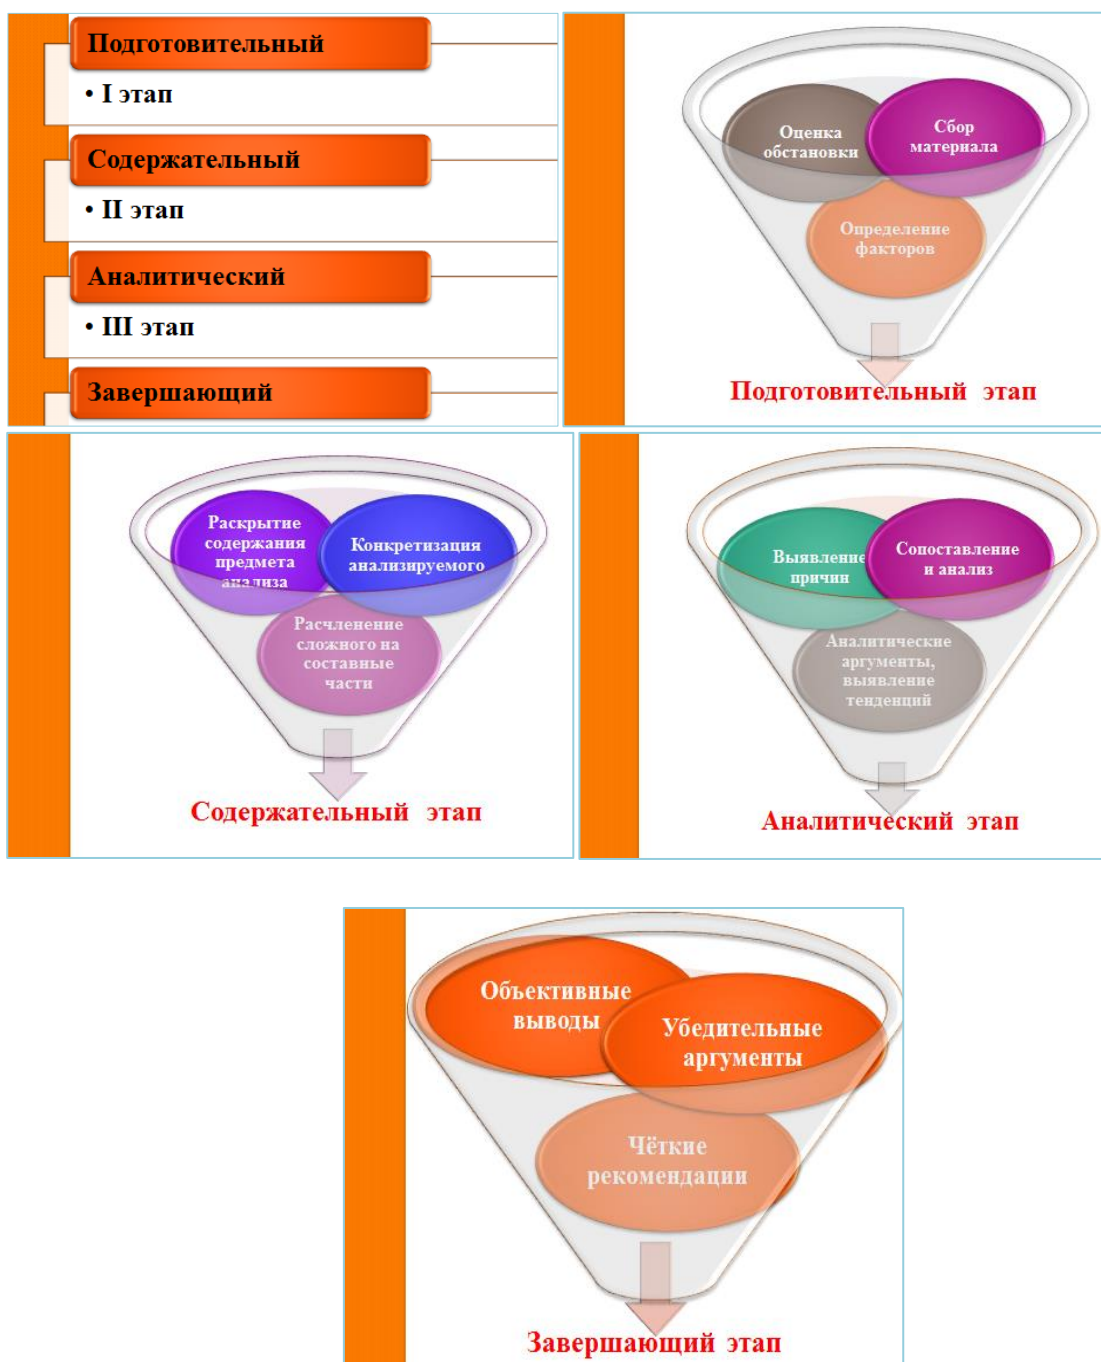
Подготовительный
• I этап
Содержательный
• II этап
Аналитический
• III этап
Завершающий

Оценка обстановки
Сбор материала
Определение факторов
Подготовительный этап

Раскрытие содержания предмета анализа
Конкретизация анализируемого
Расчленение сложного на составные части
Содержательный этап

Выявление причин
Сопоставление и анализ
Аналитические аргументы, выявление тенденций
Аналитический этап

Объективные выводы
Убедительные аргументы
Чёткие рекомендации
Завершающий этап